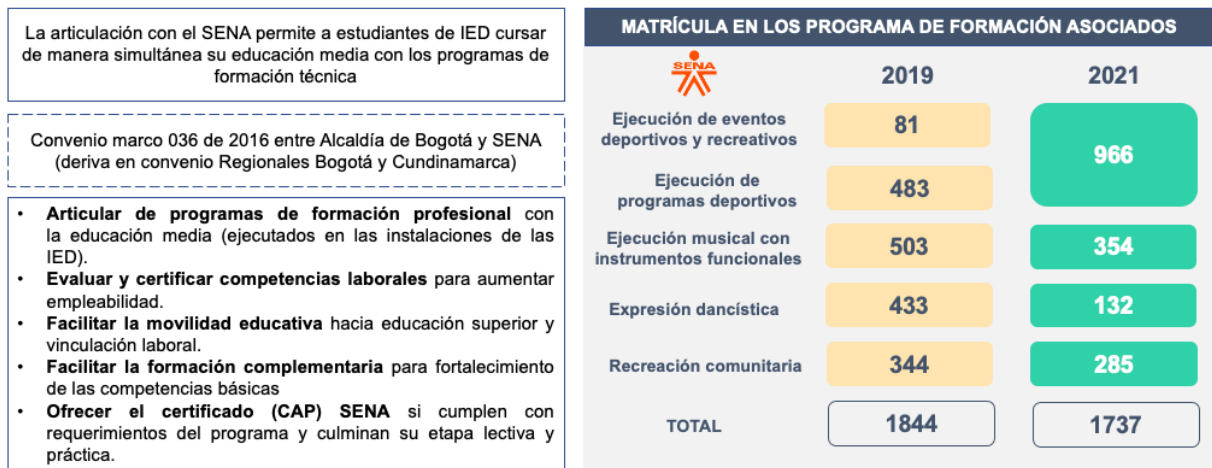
La articulación con el SENA permite a estudiantes de IED cursar de manera simultánea su educación media con los programas de formación técnica

Convenio marco 036 de 2016 entre Alcaldía de Bogotá y SENA (deriva en convenio Regionales Bogotá y Cundinamarca)

- **Articular de programas de formación profesional** con la educación media (ejecutados en las instalaciones de las IED).
- **Evaluar y certificar competencias laborales** para aumentar empleabilidad.
- **Facilitar la movilidad educativa** hacia educación superior y vinculación laboral.
- **Facilitar la formación complementaria** para fortalecimiento de las competencias básicas
- **Ofrecer el certificado (CAP) SENA** si cumplen con requerimientos del programa y culminan su etapa lectiva y práctica.

MATRÍCULA EN LOS PROGRAMA DE FORMACIÓN ASOCIADOS

SENA

| | 2019 | 2021 |
|---|---|---|
| Ejecución de eventos deportivos y recreativos | 81 | 966 |
| Ejecución de programas deportivos | 483 | |
| Ejecución musical con instrumentos funcionales | 503 | 354 |
| Expresión dancística | 433 | 132 |
| Recreación comunitaria | 344 | 285 |
| TOTAL | 1844 | 1737 |